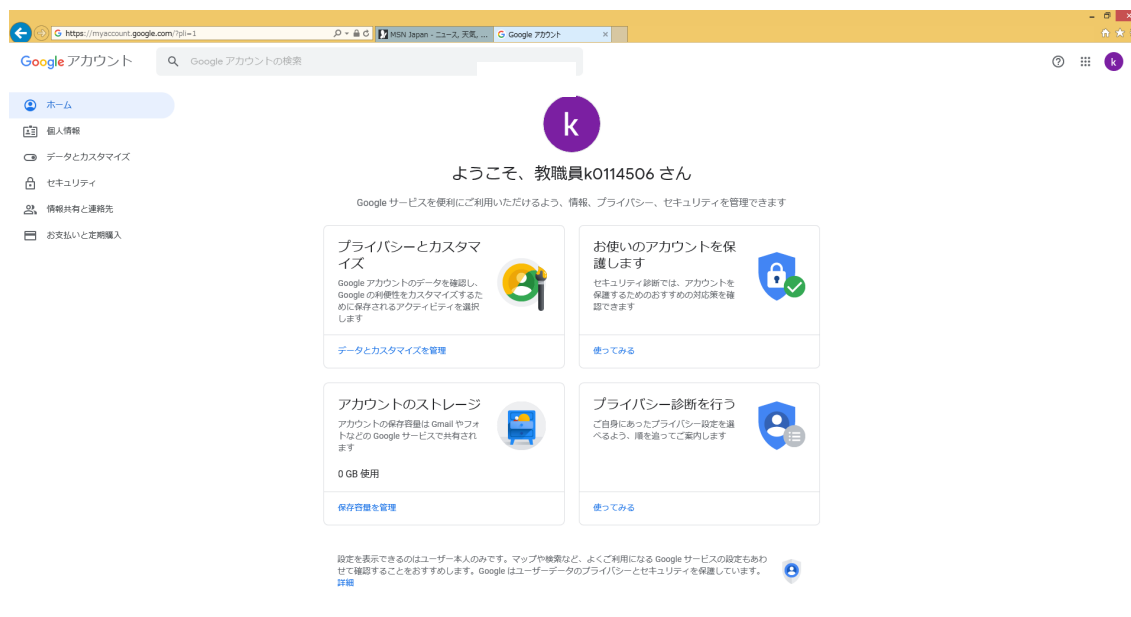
https://myaccount.google.com/?pli=1
MSN Japan - ニュース, 天気, ...
Google アカウント

Google アカウント
Google アカウントの検索

ホーム
個人情報
データとカスタマイズ
セキュリティ
情報共有と連絡先
お支払いと定期購入

k

ようこそ、教職員k0114506 さん

Google サービスを便利にご利用いただけるよう、情報、プライバシー、セキュリティを管理できます

プライバシーとカスタマイズ
Google アカウントのデータを確認し、Google の利便性をカスタマイズするために保存されるアクティビティを選択します

データとカスタマイズを管理

お使いのアカウントを保護します
セキュリティ診断では、アカウントを保護するためのおすすめの対応策を確認できます

使ってみる

アカウントのストレージ
アカウントの保存容量は Gmail やフォトなどの Google サービスで共有されます

0 GB 使用

保存容量を管理

プライバシー診断を行う
ご自身にあったプライバシー設定を選べるよう、順を追ってご案内します

使ってみる

設定を表示できるのはユーザー本人のみです。マップや検索など、よくご利用になる Google サービスの設定もあわせて確認することをおすすめします。Google はユーザーデータのプライバシーとセキュリティを保護しています。
詳細